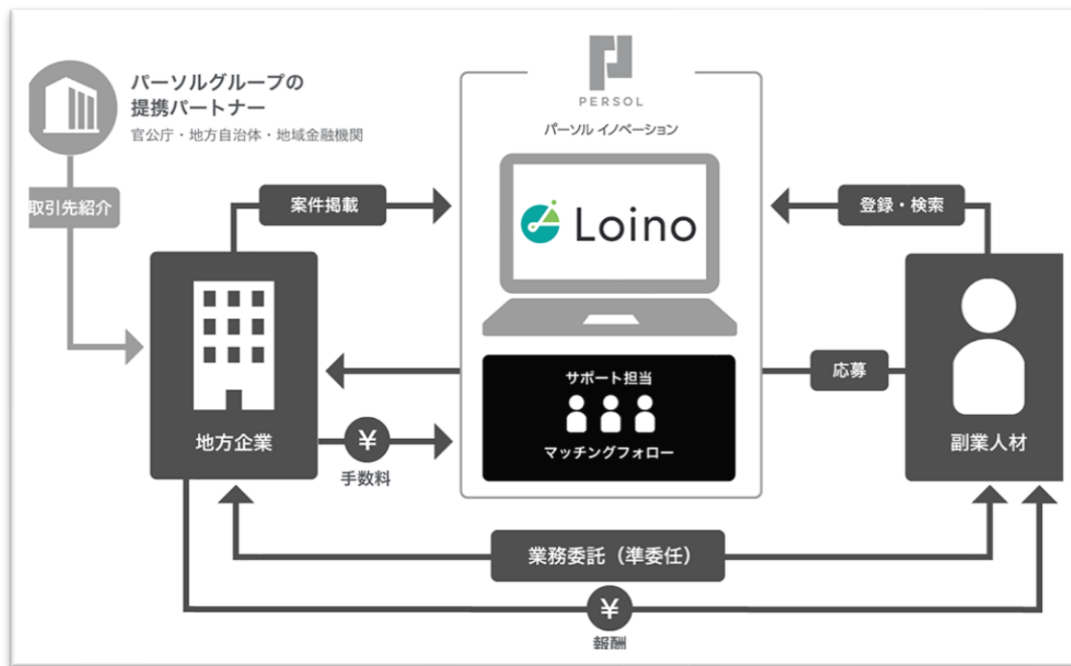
パーソルグループの
提携パートナー
官公庁・地方自治体・地域金融機関

PERSOL
パーソル イノベーション

取引先紹介

案件掲載

Loino

登録・検索

地方企業

サポート担当
マッチングフォロー

応募

副業人材

¥
手数料

業務委託（準委任）

¥
報酬